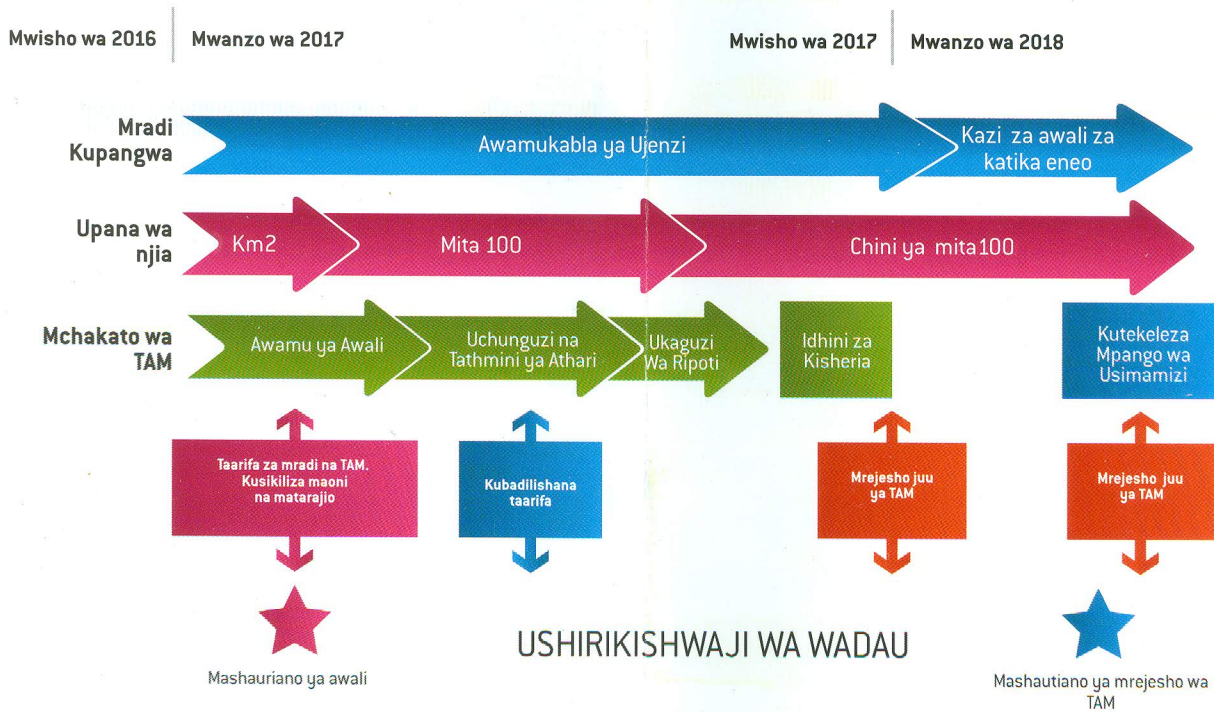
Mwisho wa 2016 | Mwanzo wa 2017 | Mwisho wa 2017 | Mwanzo wa 2018

Mradi Kupangwa
Awamukabla ya Ujenzi
Kazi za awali za katika eneo

Upana wa njia
Km2
Mita 100
Chini ya mita100

Mchakato wa TAM
Awamu ya Awali
Uchunguzi na Tathmini ya Athari
Ukaguzi Wa Ripoti
Idhini za Kisheria
Kutekeleza Mpango wa Usimamizi

Taarifa za mradi na TAM. Kusikiliza maoni na matarajio

Kubadilishana taarifa

Mrejesho juu ya TAM

Mrejesho juu ya TAM

Mashauriano ya awali

USHIRIKISHWAJI WA WADAU

Mashautiano ya mrejesho wa TAM